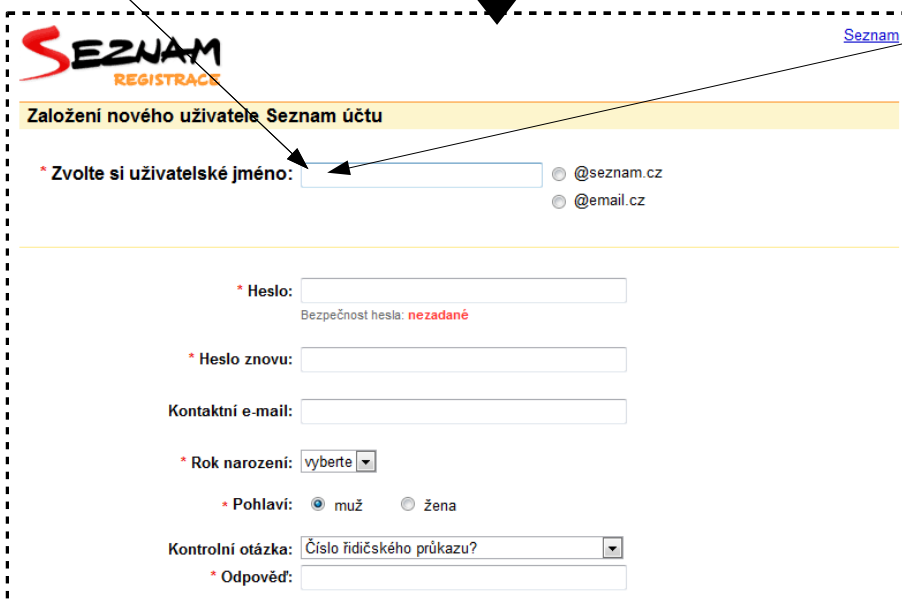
SEZNAM
REGISTRACE

Seznam

Založení nového uživatele Seznam účtu

* Zvolte si uživatelské jméno:
@seznam.cz
@email.cz

* Heslo:
Bezpečnost hesla: nezadané

* Heslo znovu:

Kontaktní e-mail:

* Rok narození: vyberte

* Pohlaví: muž žena

Kontrolní otázka: Číslo řidičského průkazu?

* Odpověď: